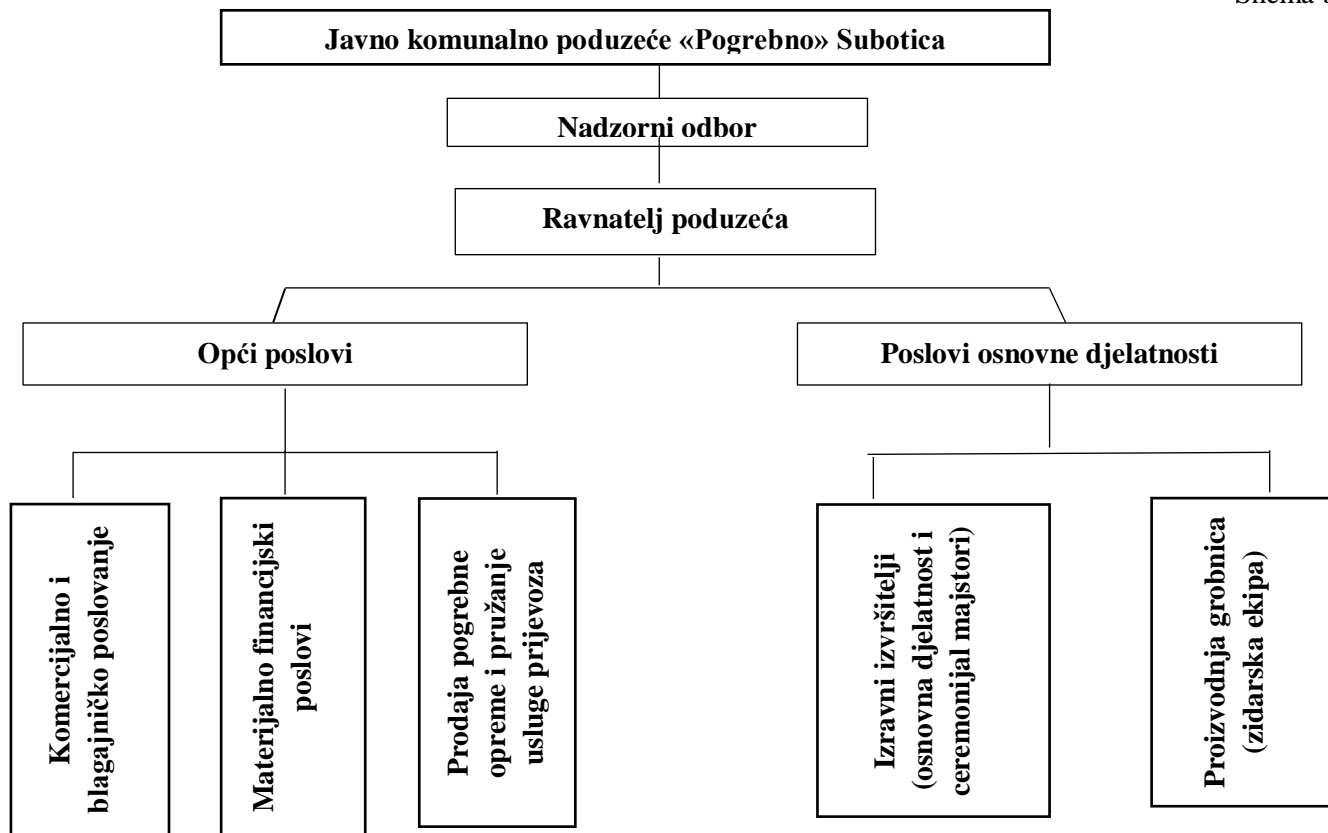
Shema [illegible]

Javno komunalno poduzeće «Pogrebno» Subotica

Nadzorni odbor

Ravnatelj poduzeća

Opći poslovi

Poslovi osnovne djelatnosti

Komercijalno i blagajničko poslovanje

Materijalno financijski poslovi

Prodaja pogrebne opreme i pružanje usluge prijevoza

Izravni izvršitelji (osnovna djelatnost i ceremonijal majstori)

Proizvodnja grobnica (zidarska ekipa)